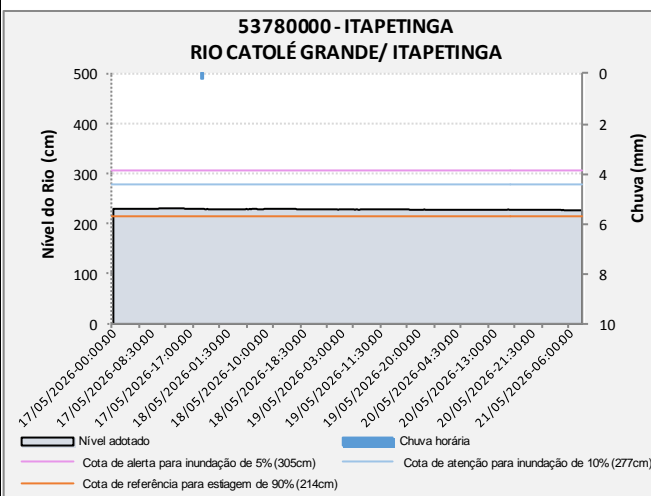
53780000 - ITAPETINGA
RIO CATOLÉ GRANDE/ ITAPETINGA

Nível do Rio (cm)

500
400
300
200
100
0

Chuva (mm)

0
2
4
6
8
10

17/05/2026-00:00:00
17/05/2026-08:30:00
17/05/2026-17:00:00
18/05/2026-01:30:00
18/05/2026-10:00:00
18/05/2026-18:30:00
19/05/2026-03:00:00
19/05/2026-11:30:00
19/05/2026-20:00:00
20/05/2026-04:30:00
20/05/2026-13:00:00
20/05/2026-21:30:00
21/05/2026-06:00:00

Nível adotado
Chuva horária
Cota de alerta para inundação de 5% (305cm)
Cota de atenção para inundação de 10% (277cm)
Cota de referência para estiagem de 90% (214cm)